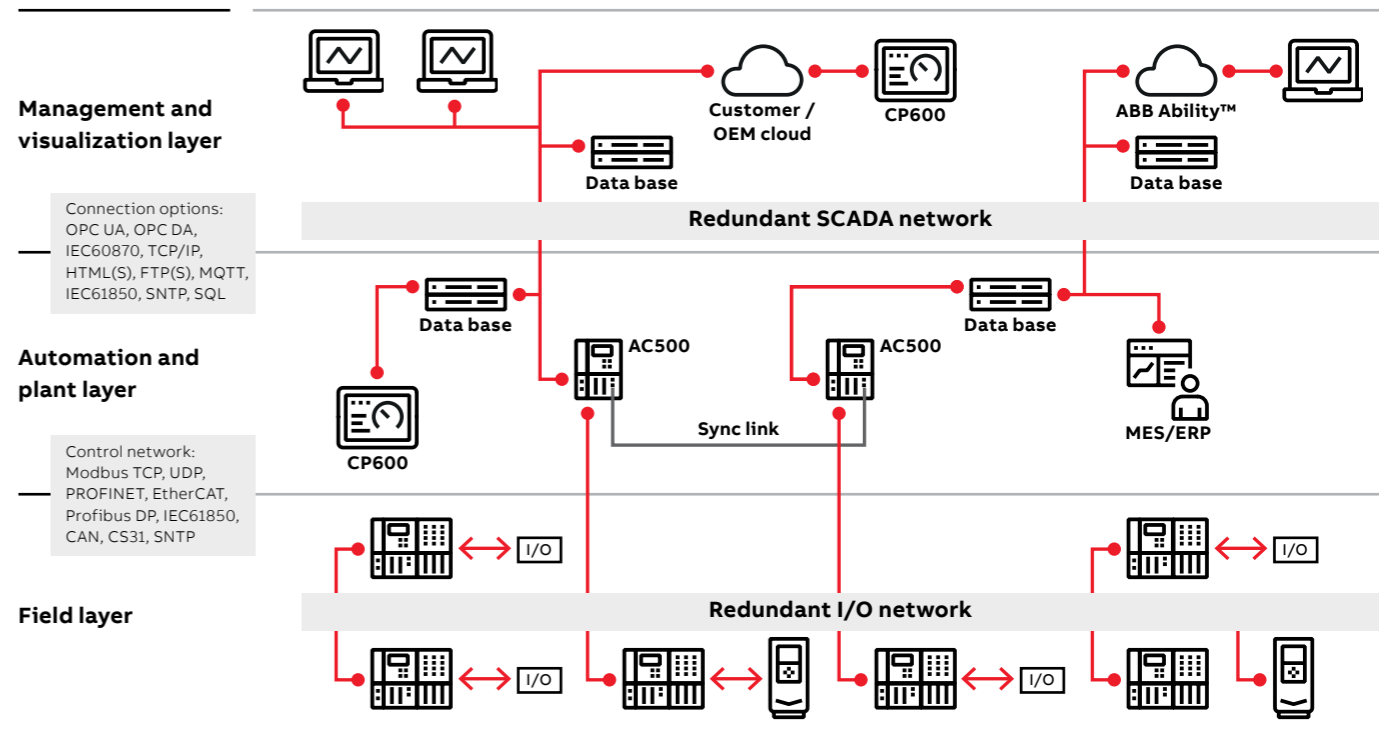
Management and visualization layer

Customer / OEM cloud

CP600

ABB Ability™

Data base

Data base

Connection options: OPC UA, OPC DA, IEC60870, TCP/IP, HTML(S), FTP(S), MQTT, IEC61850, SNTP, SQL

Redundant SCADA network

Data base

Data base

AC500

AC500

Automation and plant layer

CP600

Sync link

MES/ERP

Control network: Modbus TCP, UDP, PROFINET, EtherCAT, Profibus DP, IEC61850, CAN, CS31, SNTP

I/O

I/O

Field layer

Redundant I/O network

I/O

I/O